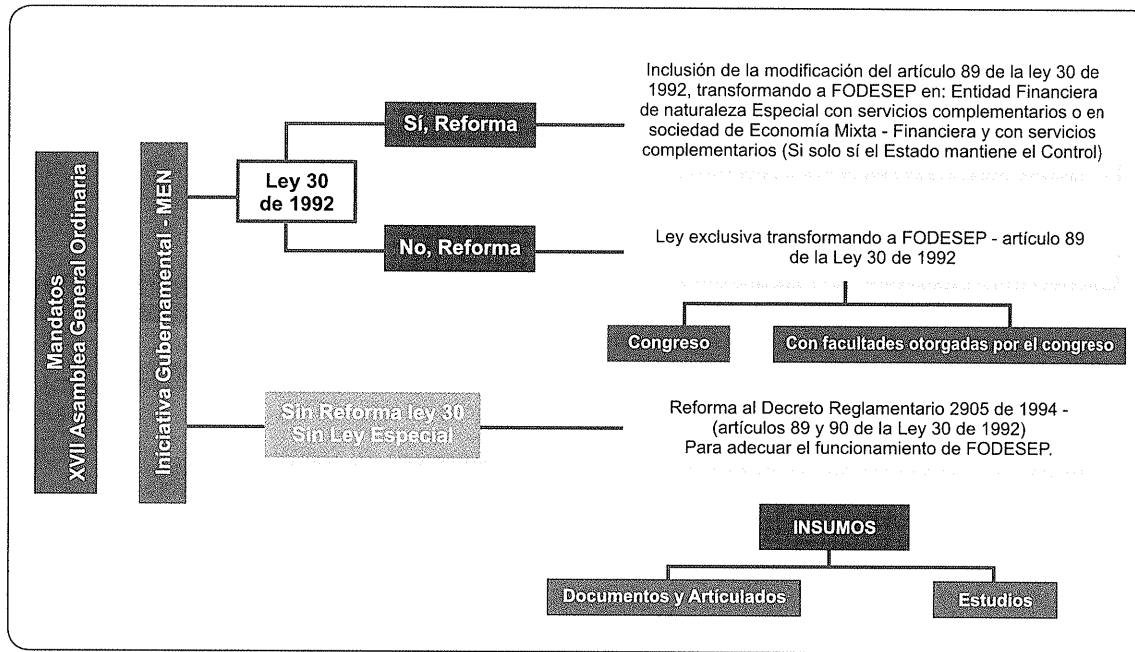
Mandatos XVII Asamblea General Ordinaria

Iniciativa Gubernamental - MEN

Ley 30 de 1992

Sí, Reforma

Inclusión de la modificación del artículo 89 de la ley 30 de 1992, transformando a FODESEP en: Entidad Financiera de naturaleza Especial con servicios complementarios o en sociedad de Economía Mixta - Financiera y con servicios complementarios (Si solo sí el Estado mantiene el Control)

No, Reforma

Ley exclusiva transformando a FODESEP - artículo 89 de la Ley 30 de 1992

Congreso

Con facultades otorgadas por el congreso

Sin Reforma ley 30 Sin Ley Especial

Reforma al Decreto Reglamentario 2905 de 1994 - (artículos 89 y 90 de la Ley 30 de 1992) Para adecuar el funcionamiento de FODESEP.

INSUMOS

Documentos y Articulados

Estudios